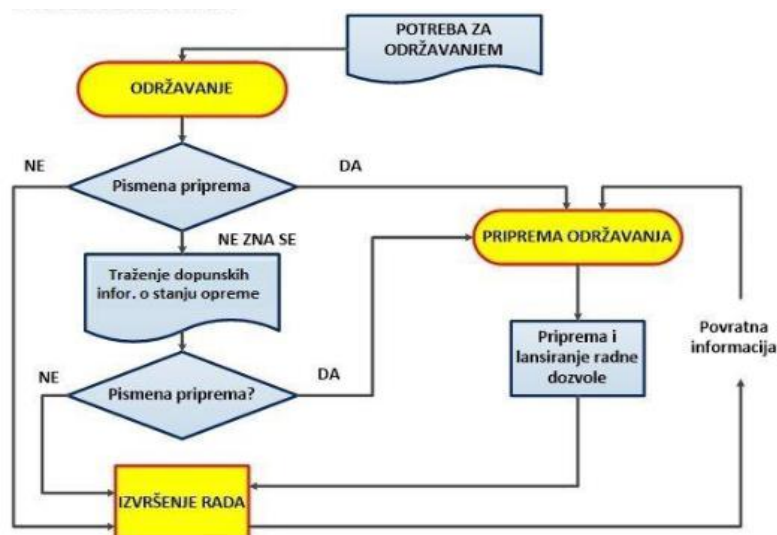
POTREBA ZA ODRŽAVANJEM

ODRŽAVANJE

NE

Pismena priprema

DA

NE ZNA SE

Traženje dopunskih infor. o stanju opreme

PRIPREMA ODRŽAVANJA

Priprema i lansiranje radne dozvole

Povratna informacija

NE

Pismena priprema?

DA

IZVRŠENJE RADA